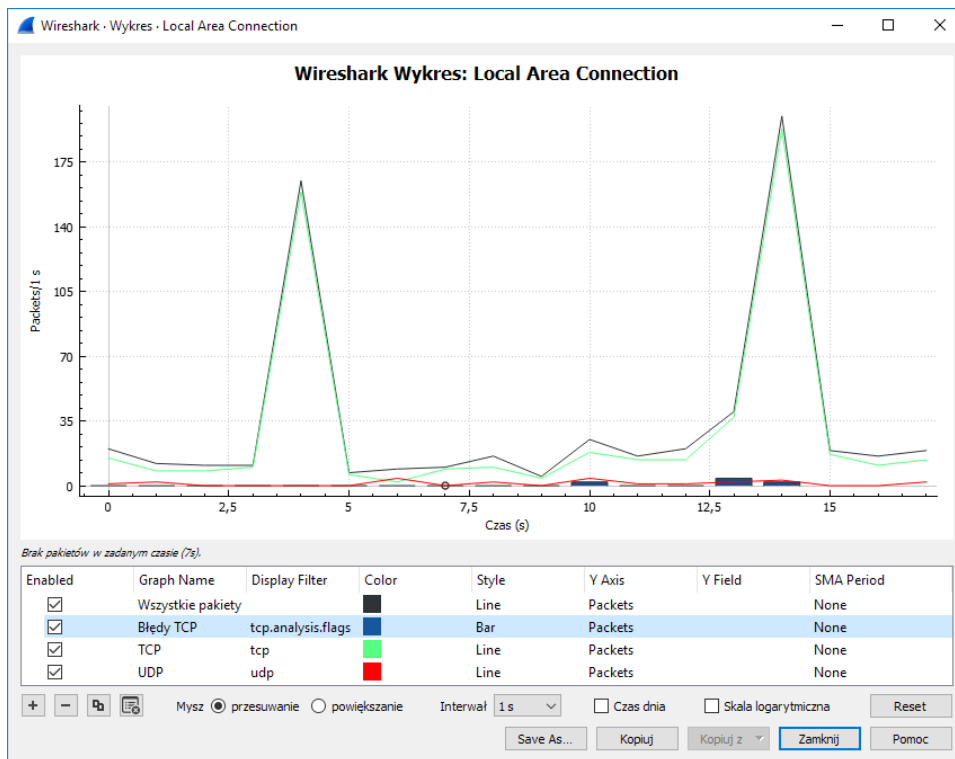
Wireshark · Wykres · Local Area Connection

Wireshark Wykres: Local Area Connection

Packets/1 s

175
140
105
70
35
0

0 2,5 5 7,5 10 12,5 15

Czas (s)

Brak pakietów w zadanym czasie (7s).

| Enabled | Graph Name | Display Filter | Color | Style | Y Axis | Y Field | SMA Period |
|---|---|---|---|---|---|---|---|
| ☑ | Wszystkie pakiety | | | Line | Packets | | None |
| ☑ | Błędy TCP | tcp.analysis.flags | | Bar | Packets | | None |
| ☑ | TCP | tcp | | Line | Packets | | None |
| ☑ | UDP | udp | | Line | Packets | | None |

+ − Mysz przesuwanie powiększanie Interwał 1 s Czas dnia Skala logarytmiczna Reset

Save As... Kopiuj Kopiuj z Zamknij Pomoc